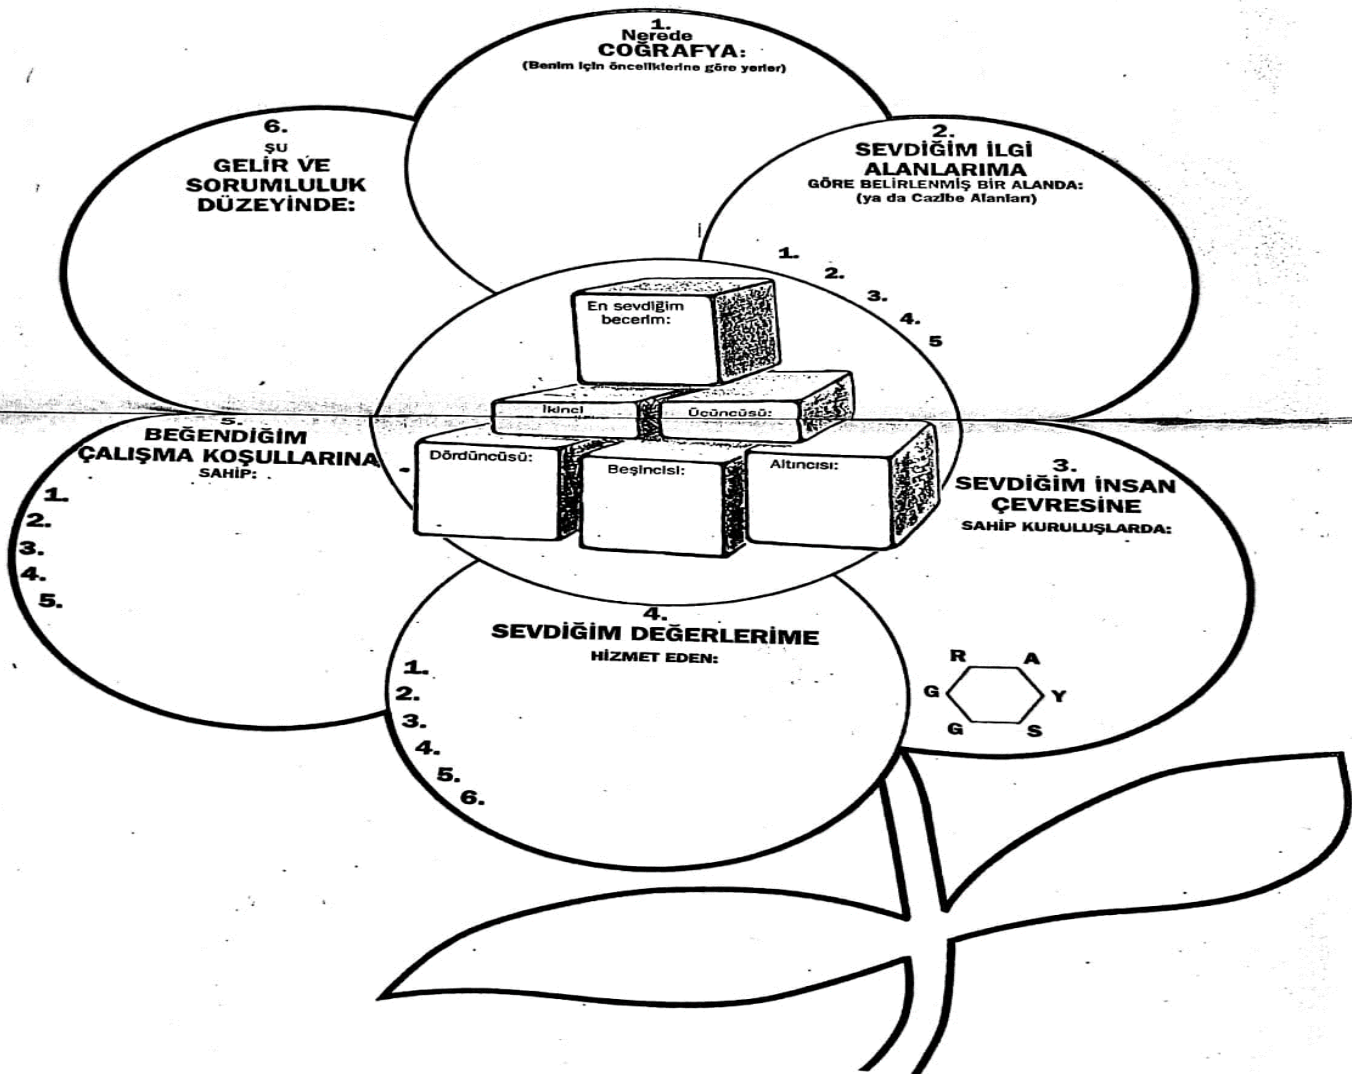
1.
Nerede
COĞRAFYA:
(Benim için önceliklerine göre yerler)

6.
ŞU
GELİR VE
SORUMLULUK
DÜZEYİNDE:

2.
SEVDİĞİM İLGİ
ALANLARIMA
GÖRE BELİRLENMİŞ BİR ALANDA:
(ya da Cazibe Alanları)

1.
2.
3.
4.
5

En sevdiğim becerim:

İkinci

Üçüncüsü:

Dördüncüsü:

Beşincisi:

Altıncısı:

5.
BEĞENDİĞİM
ÇALIŞMA KOŞULLARINA
SAHİP:

1.
2.
3.
4.
5.

3.
SEVDİĞİM İNSAN
ÇEVRESİNE
SAHİP KURULUŞLARDA:

R
A
G
Y
G
S

4.
SEVDİĞİM DEĞERLERİME
HİZMET EDEN:

1.
2.
3.
4.
5.
6.